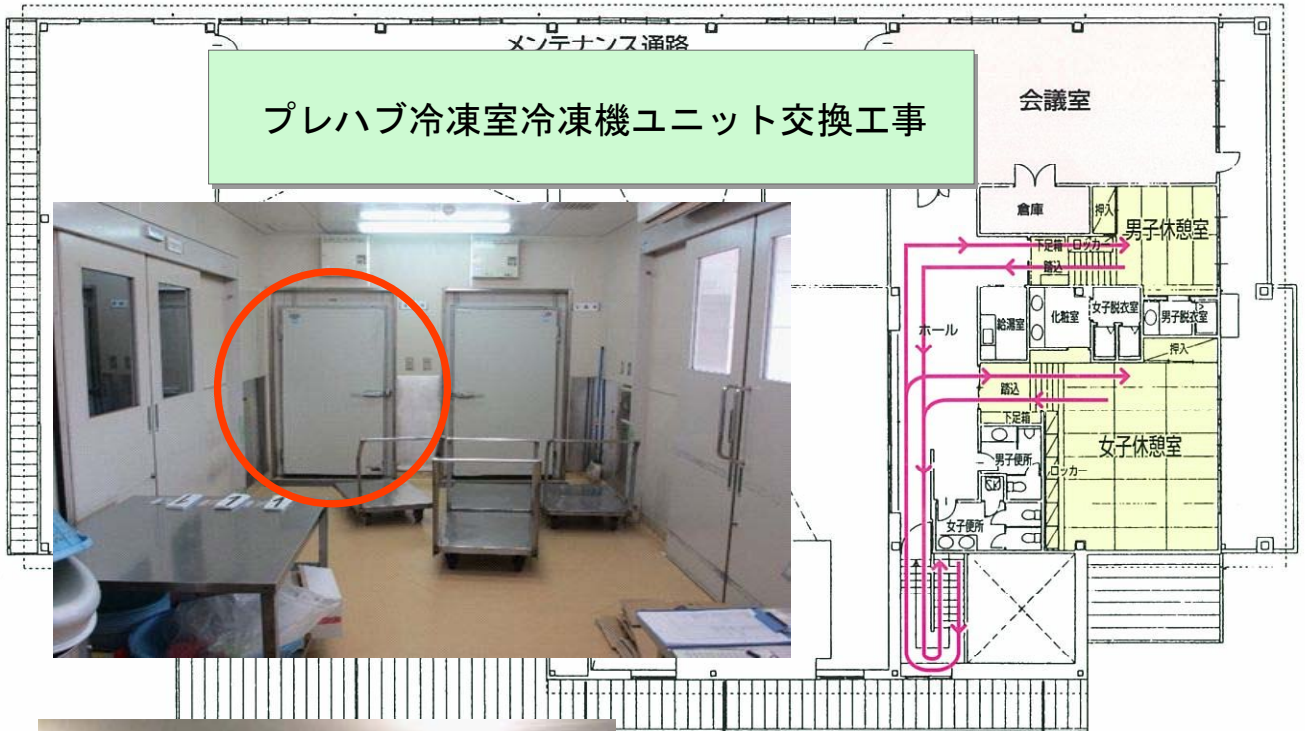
メンテナンス通路

プレハブ冷凍室冷凍機ユニット交換工事

会議室

倉庫

押入

男子休憩室

下足箱

ロッカー

踏込

給湯室

化粧室

女子脱衣室

男子脱衣室

ホール

押入

踏込

下足箱

女子休憩室

男子便所

ロッカー

女子便所